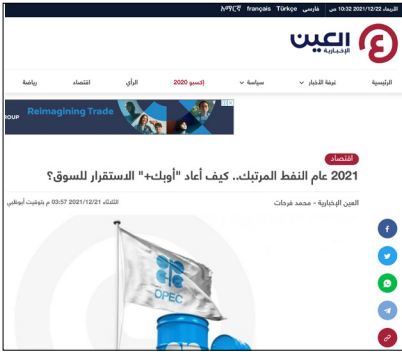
الأربعاء 2021/12/22 10:32 ص فارسی Türkçe français አማርኛ

العين الإخبارية

الرئيسية غرفة الأخبار سياسة إكسبو 2020 الرأي اقتصاد رياضة

ROUP Reimagining Trade

اقتصاد

2021 عام النفط المرتبك.. كيف أعاد "أوبك+" الاستقرار للسوق؟

العين الإخبارية - محمد فرحات

الثلاثاء 2021/12/21 03:57 م بتوقيت أبوظبي

OPEC